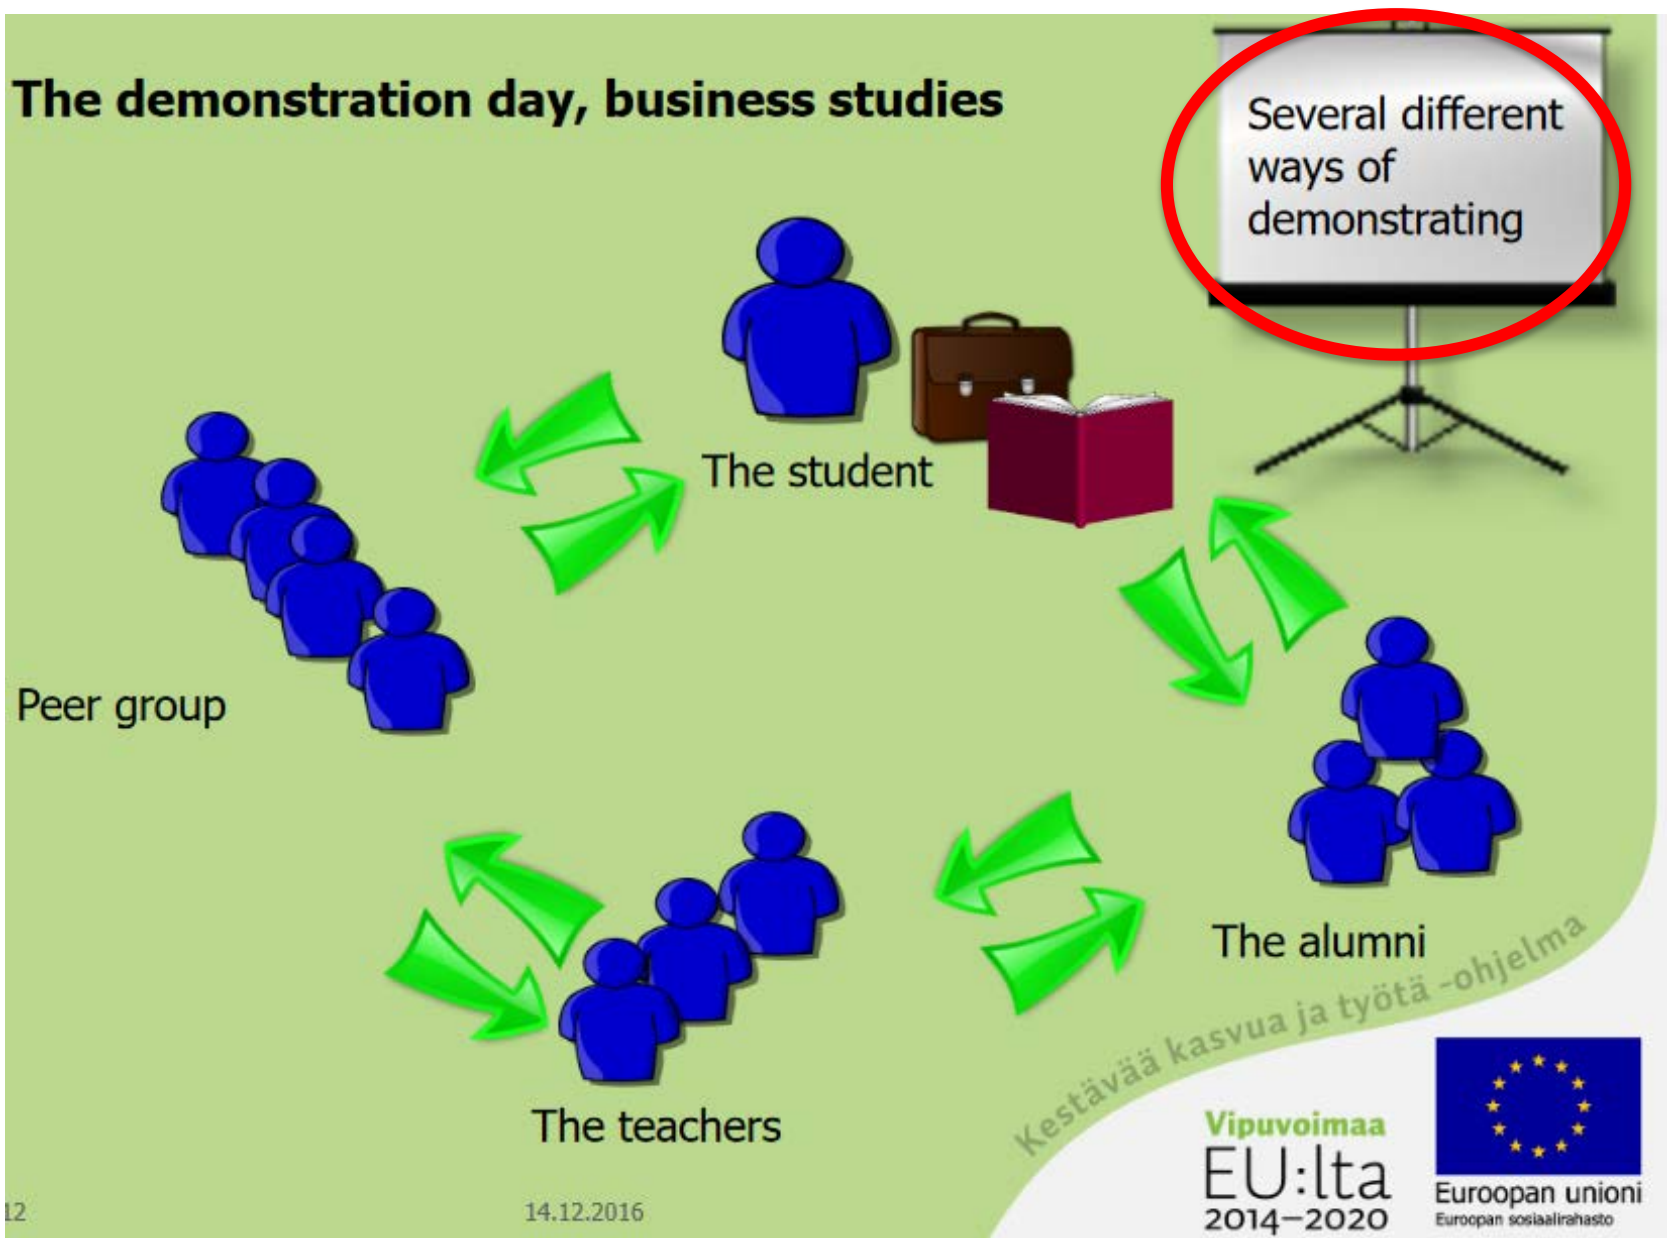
The demonstration day, business studies

Several different ways of demonstrating

The student

Peer group

The alumni

The teachers

Kestävää kasvua ja työtä -ohjelma

Vipuvoimaa EU:lta 2014–2020

Euroopan unioni
Euroopan sosiaalirahasto

12

14.12.2016